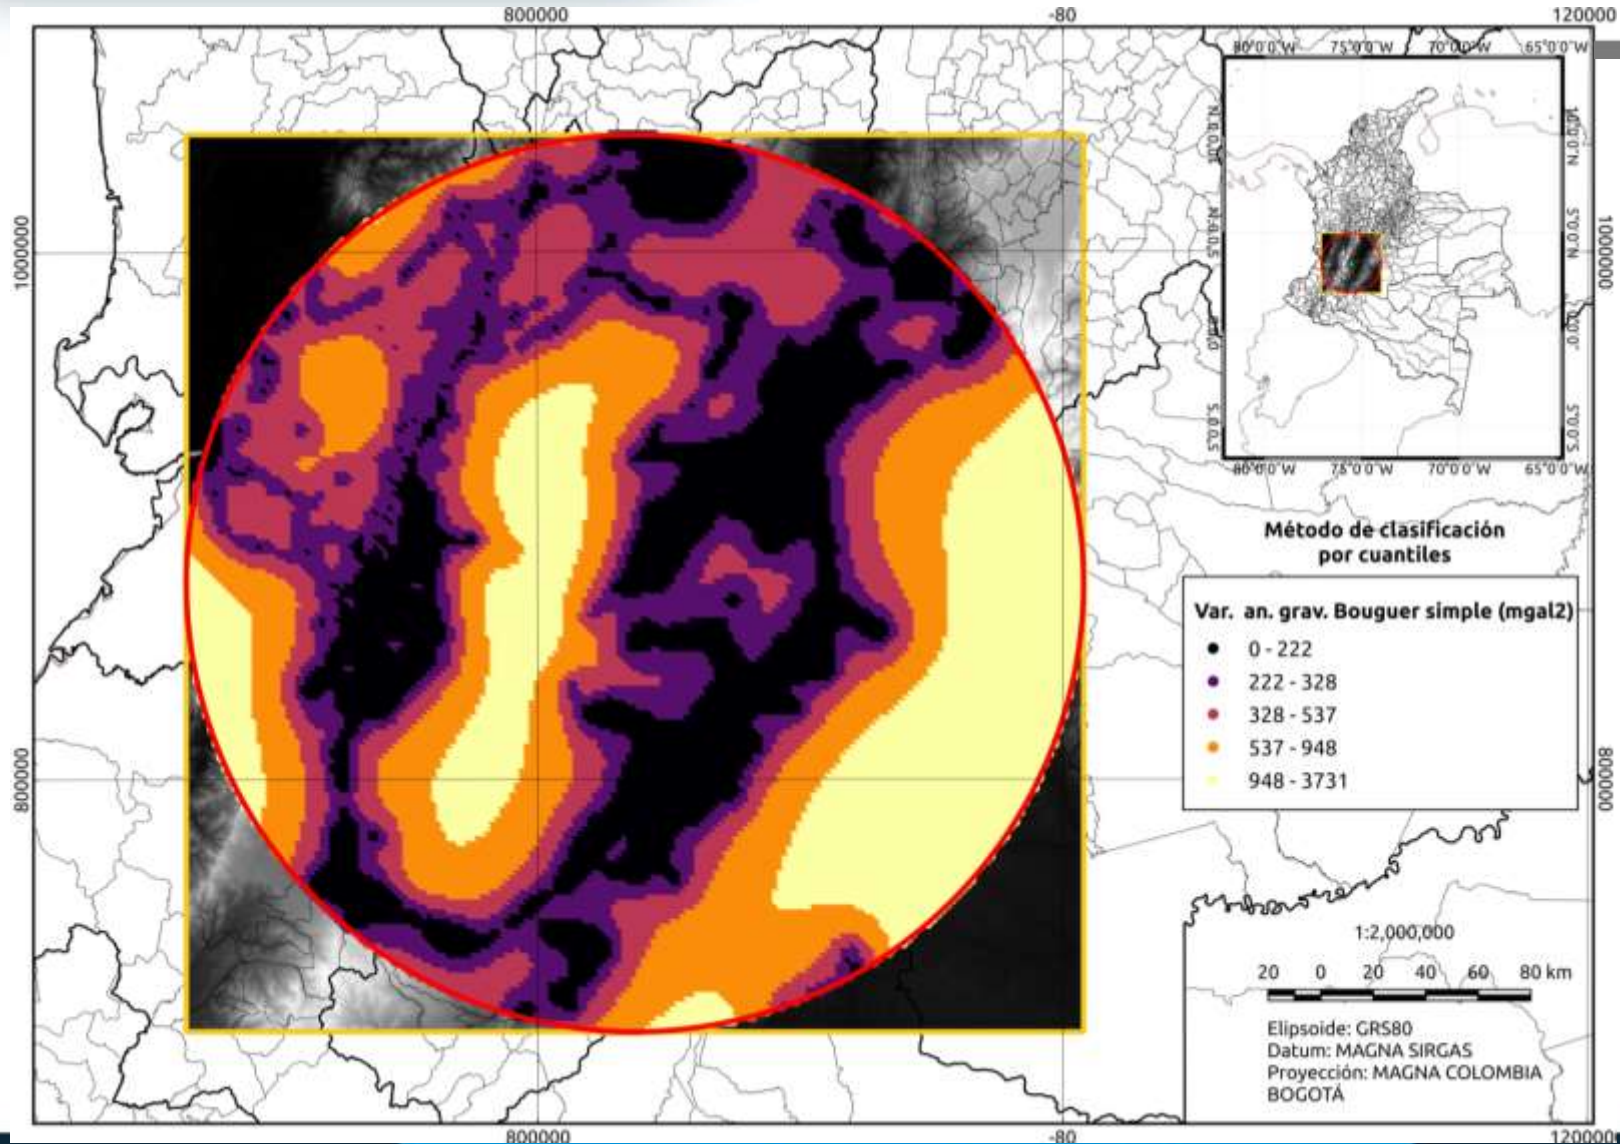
800000
-80
120000
1000000
800000
1000000
800000
80°0'0"W 75°0'0"W 70°0'0"W 65°0'0"W
10°0'0"N
5°0'0"N
0°0'0"
5°0'0"S
80°0'0"W 75°0'0"W 70°0'0"W 65°0'0"W

Método de clasificación por cuantiles

Var. an. grav. Bouguer simple (mgal2)
0 - 222
222 - 328
328 - 537
537 - 948
948 - 3731

1:2,000,000
20 0 20 40 60 80 km

Elipsoide: GRS80
Datum: MAGNA SIRGAS
Proyección: MAGNA COLOMBIA BOGOTÁ

800000
-80
1200000